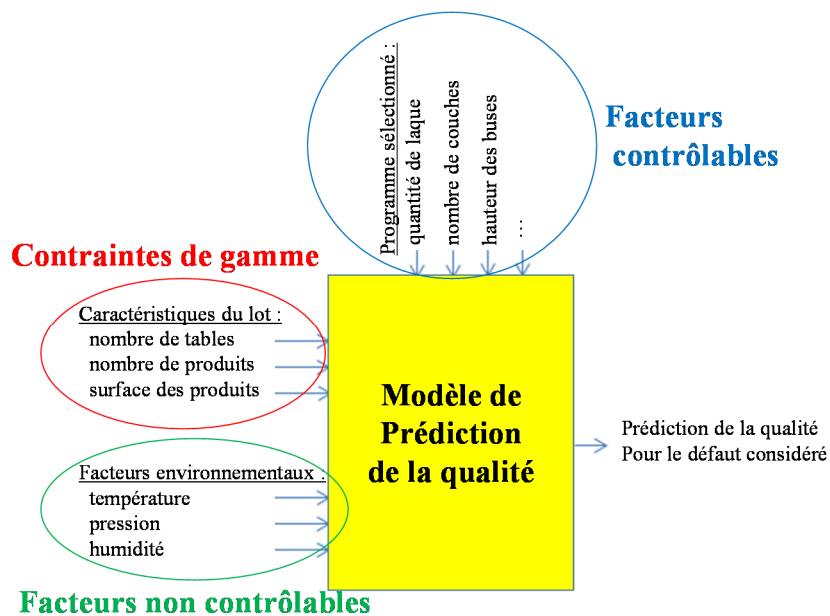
Programme sélectionné :
quantité de laque
nombre de couches
hauteur des buses
…

Facteurs contrôlables

Contraintes de gamme

Caractéristiques du lot :
nombre de tables
nombre de produits
surface des produits

Modèle de Prédiction de la qualité

Prédiction de la qualité
Pour le défaut considéré

Facteurs environnementaux :
température
pression
humidité

Facteurs non contrôlables